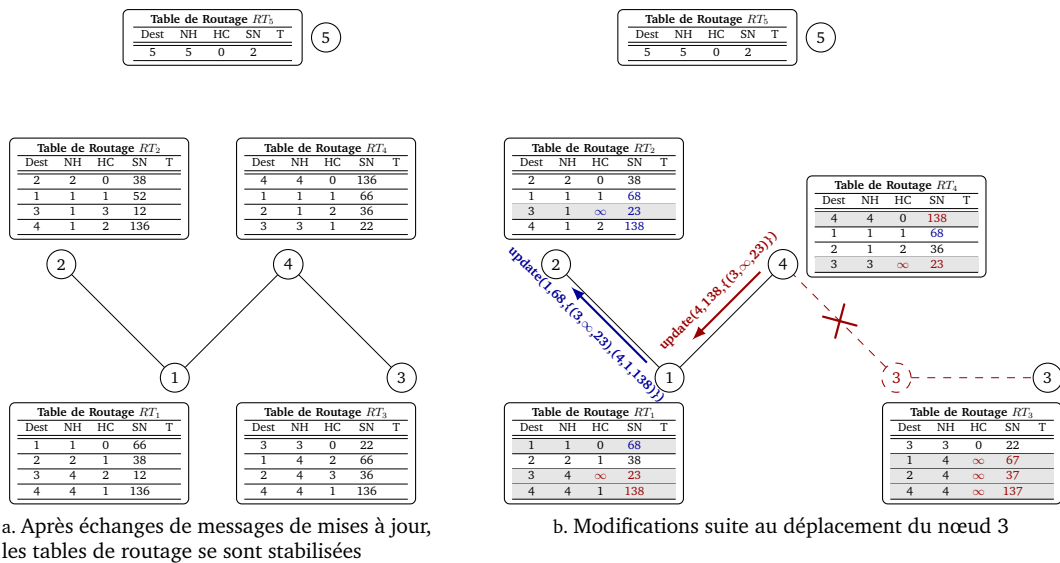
| Table de Routage $RT_5$ | | | | |
|---|---|---|---|---|
| Dest | NH | HC | SN | T |
| 5 | 5 | 0 | 2 | |

5

| Table de Routage $RT_2$ | | | | |
|---|---|---|---|---|
| Dest | NH | HC | SN | T |
| 2 | 2 | 0 | 38 | |
| 1 | 1 | 1 | 52 | |
| 3 | 1 | 3 | 12 | |
| 4 | 1 | 2 | 136 | |

| Table de Routage $RT_4$ | | | | |
|---|---|---|---|---|
| Dest | NH | HC | SN | T |
| 4 | 4 | 0 | 136 | |
| 1 | 1 | 1 | 66 | |
| 2 | 1 | 2 | 36 | |
| 3 | 3 | 1 | 22 | |

2

4

1

3

| Table de Routage $RT_1$ | | | | |
|---|---|---|---|---|
| Dest | NH | HC | SN | T |
| 1 | 1 | 0 | 66 | |
| 2 | 2 | 1 | 38 | |
| 3 | 4 | 2 | 12 | |
| 4 | 4 | 1 | 136 | |

| Table de Routage $RT_3$ | | | | |
|---|---|---|---|---|
| Dest | NH | HC | SN | T |
| 3 | 3 | 0 | 22 | |
| 1 | 4 | 2 | 66 | |
| 2 | 4 | 3 | 36 | |
| 4 | 4 | 1 | 136 | |

a. Après échanges de messages de mises à jour, les tables de routage se sont stabilisées

| Table de Routage $RT_5$ | | | | |
|---|---|---|---|---|
| Dest | NH | HC | SN | T |
| 5 | 5 | 0 | 2 | |

5

| Table de Routage $RT_2$ | | | | |
|---|---|---|---|---|
| Dest | NH | HC | SN | T |
| 2 | 2 | 0 | 38 | |
| 1 | 1 | 1 | 68 | |
| 3 | 1 | $\infty$ | 23 | |
| 4 | 1 | 2 | 138 | |

| Table de Routage $RT_4$ | | | | |
|---|---|---|---|---|
| Dest | NH | HC | SN | T |
| 4 | 4 | 0 | 138 | |
| 1 | 1 | 1 | 68 | |
| 2 | 1 | 2 | 36 | |
| 3 | 3 | $\infty$ | 23 | |

update(1,68,{(3,$\infty$,23),(4,1,138)})

update(4,138,{(3,$\infty$,23)})

2

4

1

3

3

| Table de Routage $RT_1$ | | | | |
|---|---|---|---|---|
| Dest | NH | HC | SN | T |
| 1 | 1 | 0 | 68 | |
| 2 | 2 | 1 | 38 | |
| 3 | 4 | $\infty$ | 23 | |
| 4 | 4 | 1 | 138 | |

| Table de Routage $RT_3$ | | | | |
|---|---|---|---|---|
| Dest | NH | HC | SN | T |
| 3 | 3 | 0 | 22 | |
| 1 | 4 | $\infty$ | 67 | |
| 2 | 4 | $\infty$ | 37 | |
| 4 | 4 | $\infty$ | 137 | |

b. Modifications suite au déplacement du nœud 3